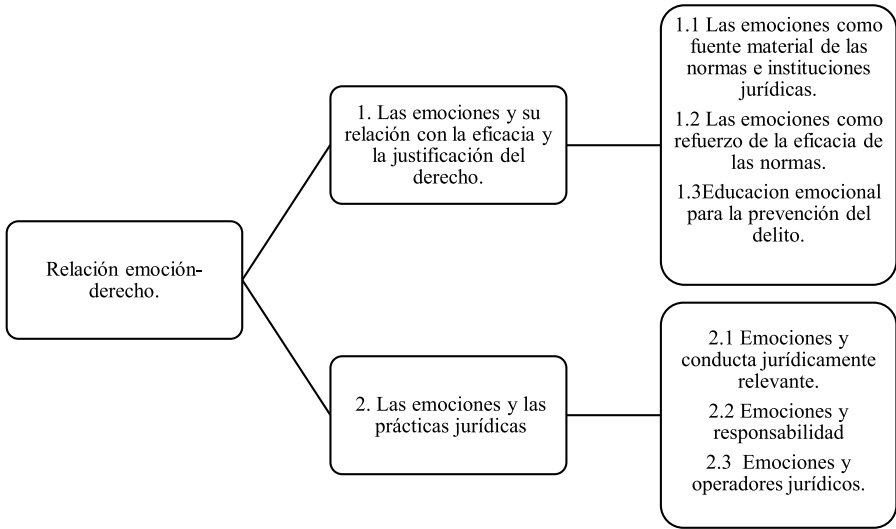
Relación emoción-derecho.

1. Las emociones y su relación con la eficacia y la justificación del derecho.

1.1 Las emociones como fuente material de las normas e instituciones jurídicas.

1.2 Las emociones como refuerzo de la eficacia de las normas.

1.3Educacion emocional para la prevención del delito.

2. Las emociones y las prácticas jurídicas

2.1 Emociones y conducta jurídicamente relevante.

2.2 Emociones y responsabilidad

2.3 Emociones y operadores jurídicos.